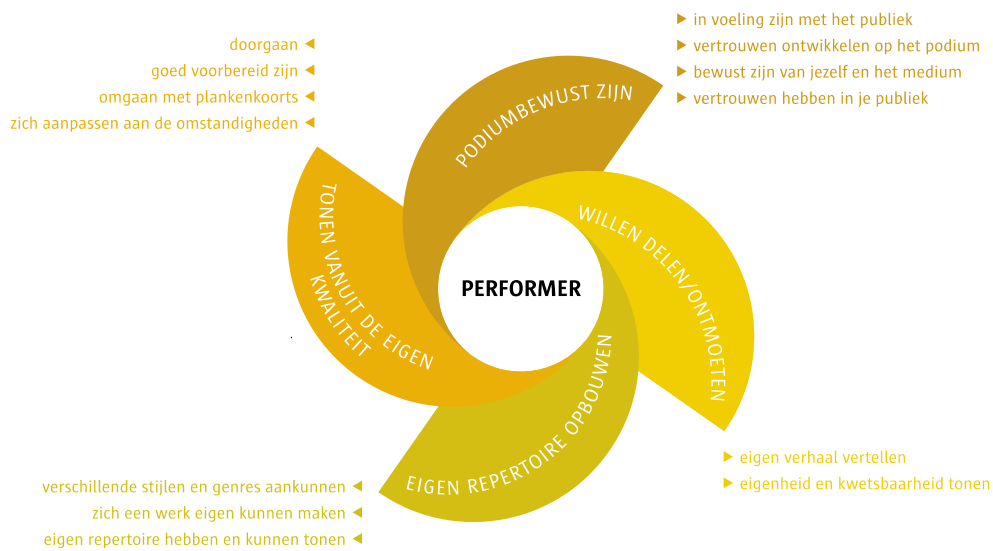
doorgaan ◄
goed voorbereid zijn ◄
omgaan met plankenkoorts ◄
zich aanpassen aan de omstandigheden ◄

► in voeling zijn met het publiek
► vertrouwen ontwikkelen op het podium
► bewust zijn van jezelf en het medium
► vertrouwen hebben in je publiek

PODIUMBEWUST ZIJN

TONEN VANUIT DE EIGEN KWALITEIT

WILLEN DELEN/ONTMOETEN

PERFORMER

EIGEN REPERTOIRE OPBOUWEN

► eigen verhaal vertellen
► eigenheid en kwetsbaarheid tonen

verschillende stijlen en genres aankunnen ◄
zich een werk eigen kunnen maken ◄
eigen repertoire hebben en kunnen tonen ◄